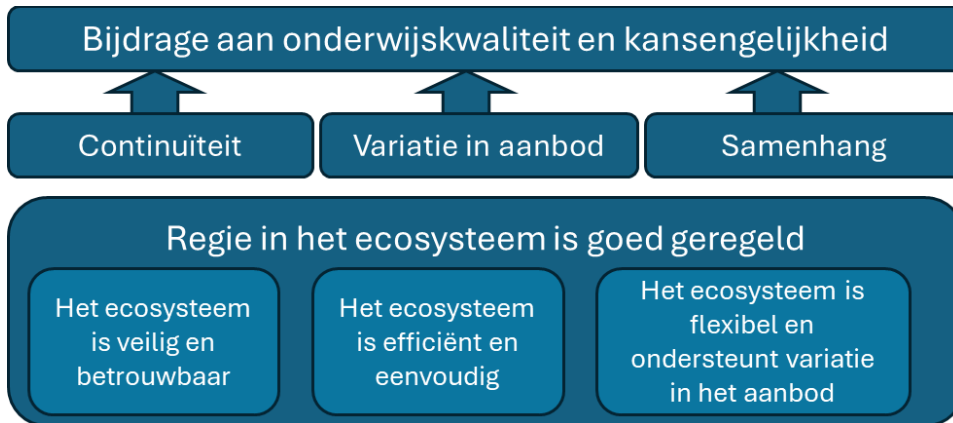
Bijdrage aan onderwijskwaliteit en kansengelijkheid

Continuïteit

Variatie in aanbod

Samenhang

Regie in het ecosysteem is goed geregeld

Het ecosysteem is veilig en betrouwbaar

Het ecosysteem is efficiënt en eenvoudig

Het ecosysteem is flexibel en ondersteunt variatie in het aanbod